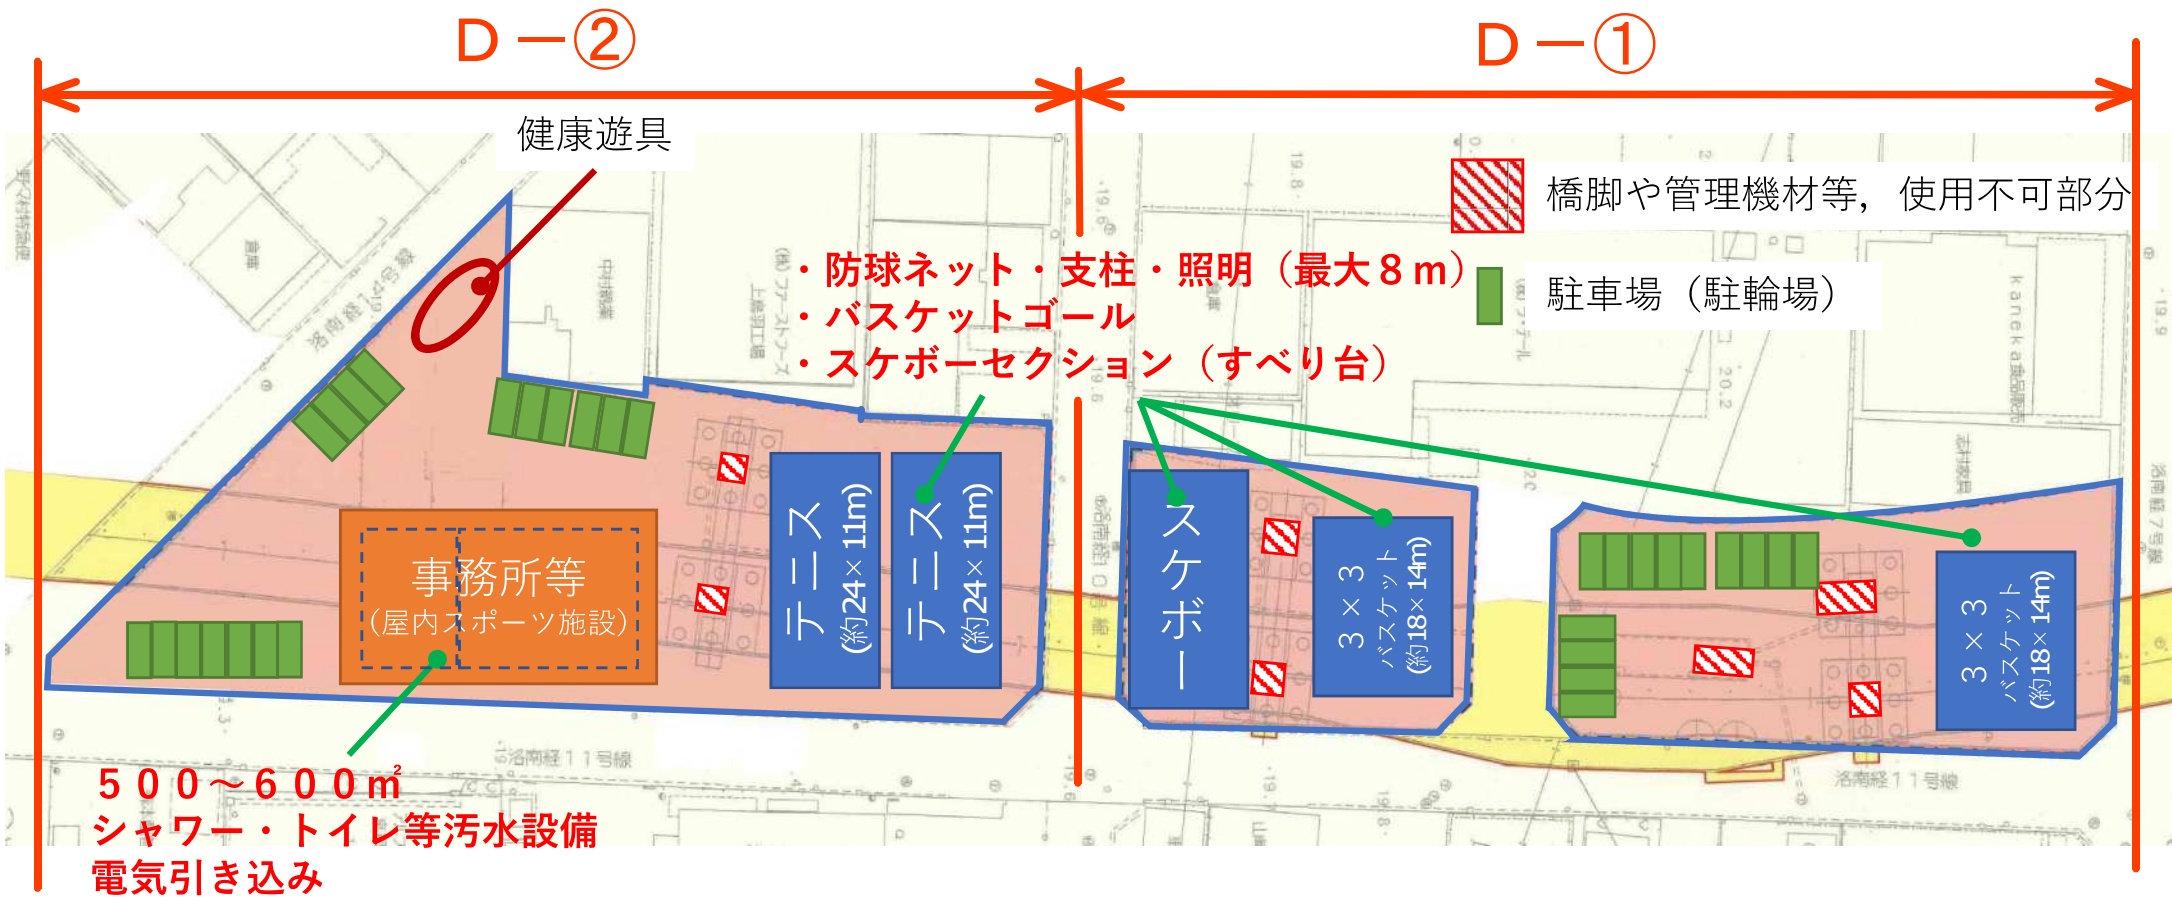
D－②

D－①

健康遊具

橋脚や管理機材等，使用不可部分

駐車場（駐輪場）

・防球ネット・支柱・照明（最大８ｍ）
・バスケットゴール
・スケボーセクション（すべり台）

事務所等
（屋内スポーツ施設）

テニス
(約24×11m)

テニス
(約24×11m)

スケボー

３×３
バスケット
(約18×14m)

３×３
バスケット
(約18×14m)

５００～６００㎡
シャワー・トイレ等汚水設備
電気引き込み